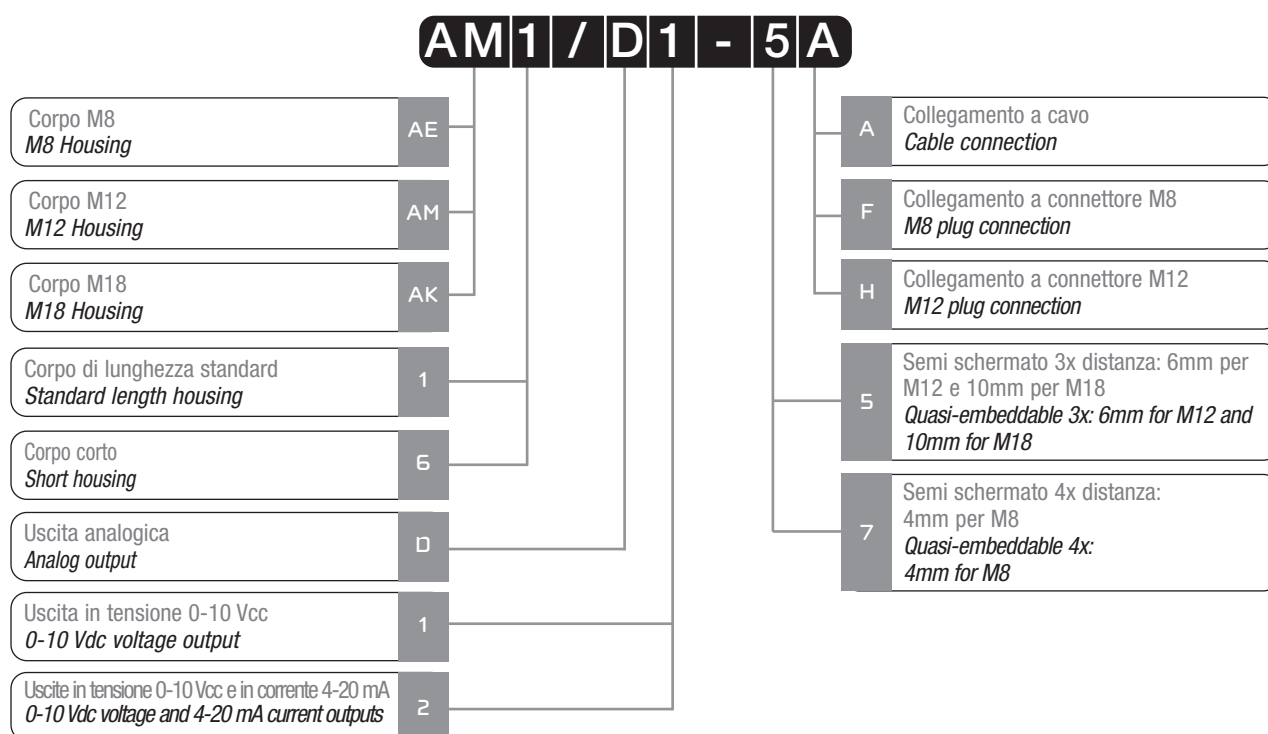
AM 1 / D 1 - 5 A

Corpo M8
M8 Housing
AE

Corpo M12
M12 Housing
AM

Corpo M18
M18 Housing
AK

Corpo di lunghezza standard
Standard length housing
1

Corpo corto
Short housing
6

Uscita analogica
Analog output
D

Uscita in tensione 0-10 Vcc
0-10 Vdc voltage output
1

Uscite in tensione 0-10 Vcc e in corrente 4-20 mA
0-10 Vdc voltage and 4-20 mA current outputs
2

A
Collegamento a cavo
Cable connection

F
Collegamento a connettore M8
M8 plug connection

H
Collegamento a connettore M12
M12 plug connection

5
Semi schermato 3x distanza: 6mm per M12 e 10mm per M18
Quasi-embeddable 3x: 6mm for M12 and 10mm for M18

7
Semi schermato 4x distanza: 4mm per M8
Quasi-embeddable 4x: 4mm for M8